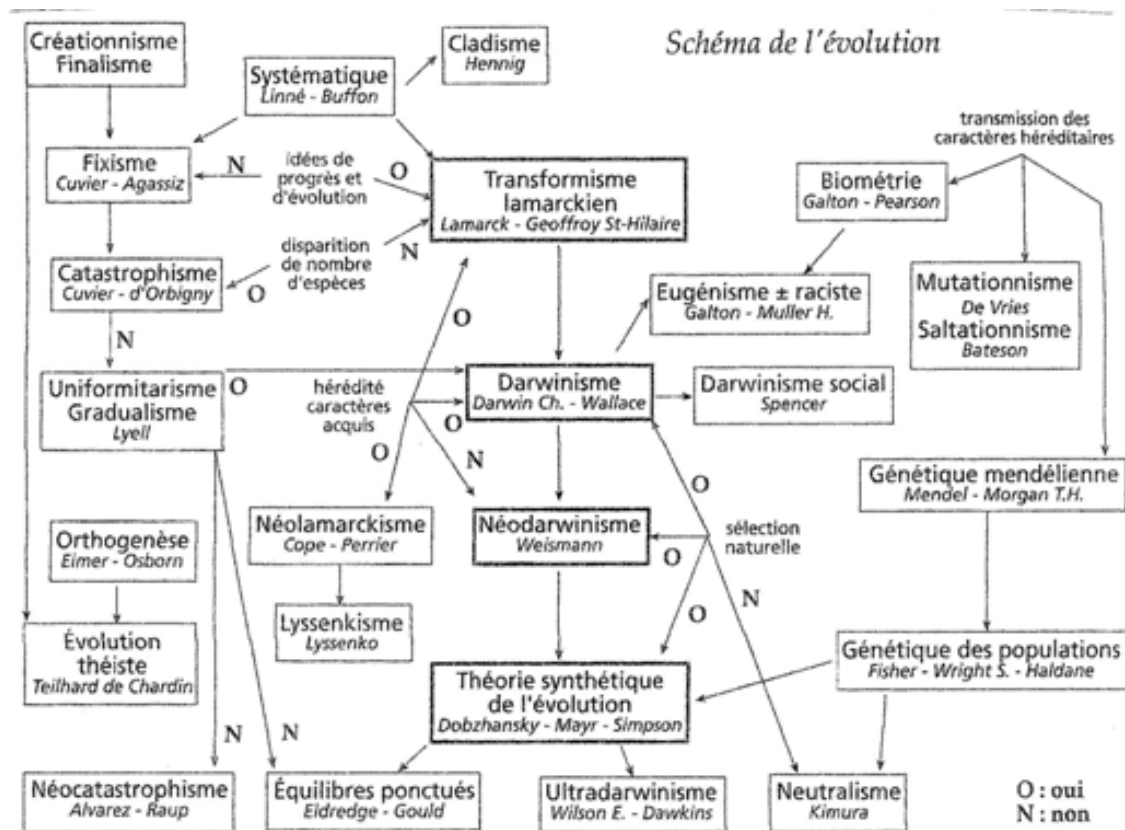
Schéma de l'évolution

Créationnisme
Finalisme

Systématique
Linné - Buffon

Cladisme
Hennig

Fixisme
Cuvier - Agassiz

N

idées de progrès et d'évolution

O

Transformisme lamarckien
Lamarck - Geoffroy St-Hilaire

transmission des caractères héréditaires

Biométrie
Galton - Pearson

disparition de nombre d'espèces

N

Catastrophisme
Cuvier - d'Orbigny

O

O

Eugénisme ± raciste
Galton - Muller H.

Mutationnisme
De Vries
Saltationnisme
Bateson

N

Uniformitarisme
Gradualisme
Lyell

O

hérédité caractères acquis

Darwinisme
Darwin Ch. - Wallace

Darwinisme social
Spencer

O

O

N

O

Génétique mendélienne
Mendel - Morgan T.H.

Orthogenèse
Eimer - Osborn

Néolamarckisme
Cope - Perrier

Néodarwinisme
Weismann

sélection naturelle

O

O

N

Lyssenkisme
Lyssenko

Évolution théiste
Teilhard de Chardin

Génétique des populations
Fisher - Wright S. - Haldane

Théorie synthétique de l'évolution
Dobzhansky - Mayr - Simpson

N

N

Néocatastrophisme
Alvarez - Raup

Équilibres ponctués
Eldredge - Gould

Ultradarwinisme
Wilson E. - Dawkins

Neutralisme
Kimura

O : oui
N : non